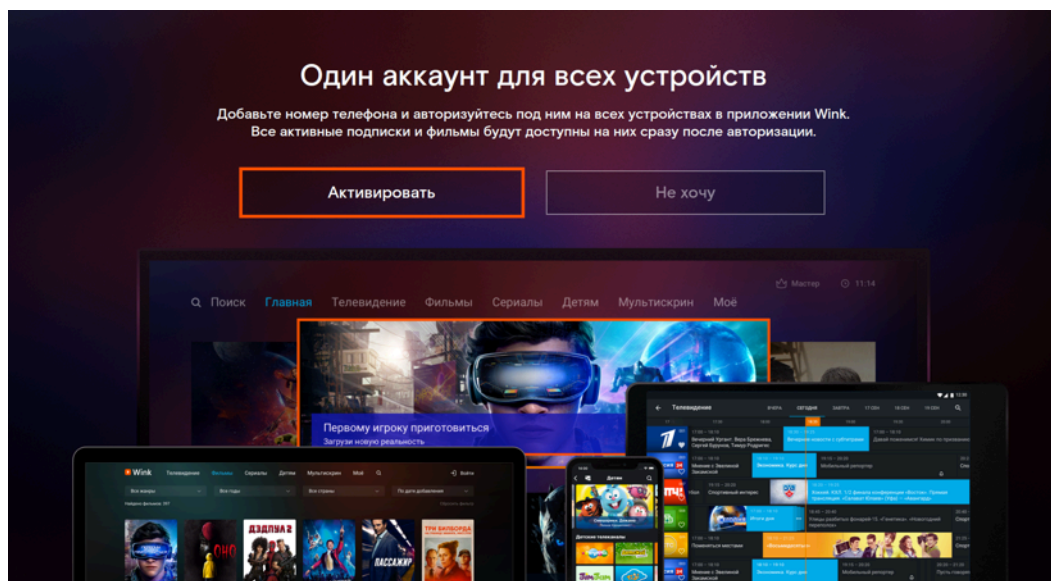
Один аккаунт для всех устройств

Добавьте номер телефона и авторизуйтесь под ним на всех устройствах в приложении Wink. Все активные подписки и фильмы будут доступны на них сразу после авторизации.

Активировать

Не хочу

Мастер 11:14

Поиск Главная Телевидение Фильмы Сериалы Детям Мультискрин Моё

Первому игроку приготовиться
Загрузи новую реальность

Wink Телевидение Фильмы Сериалы Детям Мультискрин Моё

Все жанры Все годы Все страны По дате добавления

ДЭДПУЛ 2

ОНО

ПАССАЖИР

ТРИ БИЛБОРДА

Детям

Телевидение ВЧЕРА СЕГОДНЯ ЗАВТРА

Вечерний Ургант

Вечерние новости с субтитрами

Давай поженимся!

Мужское / Женское

Спортивный интерес

Итоги дня

Поменяться местами

Мобильный репортер